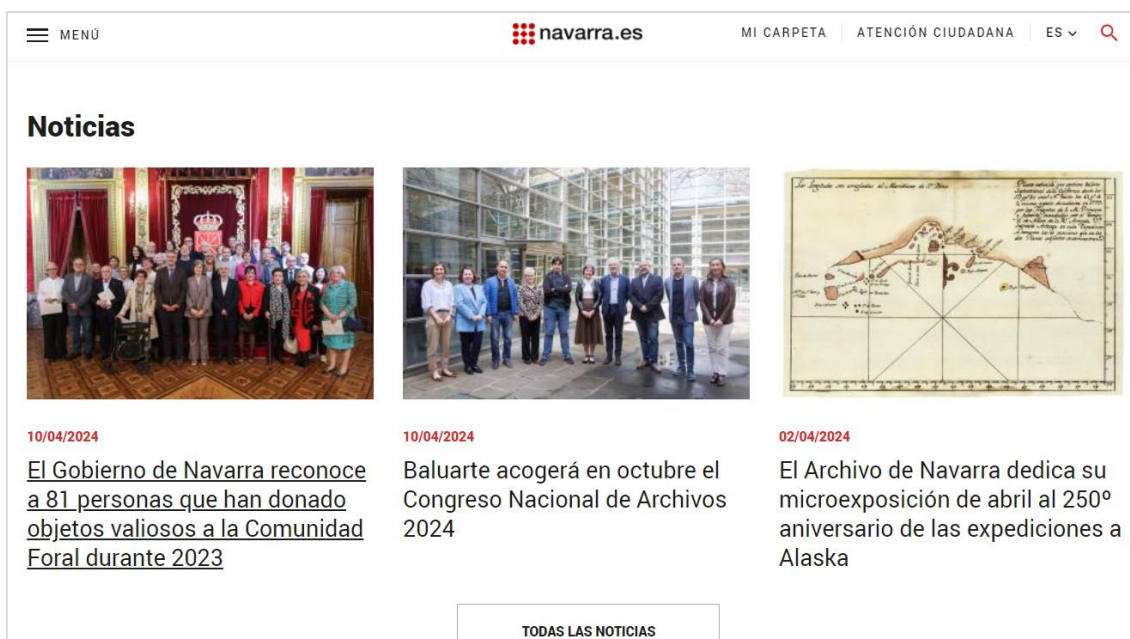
MENÚ

navarra.es

MI CARPETA

ATENCIÓN CIUDADANA

ES

Noticias

Los Longitudes son consideradas al Meridiano de S. Blas

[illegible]

10/04/2024

El Gobierno de Navarra reconoce a 81 personas que han donado objetos valiosos a la Comunidad Foral durante 2023

10/04/2024

Baluarte acogerá en octubre el Congreso Nacional de Archivos 2024

02/04/2024

El Archivo de Navarra dedica su microexposición de abril al 250º aniversario de las expediciones a Alaska

TODAS LAS NOTICIAS